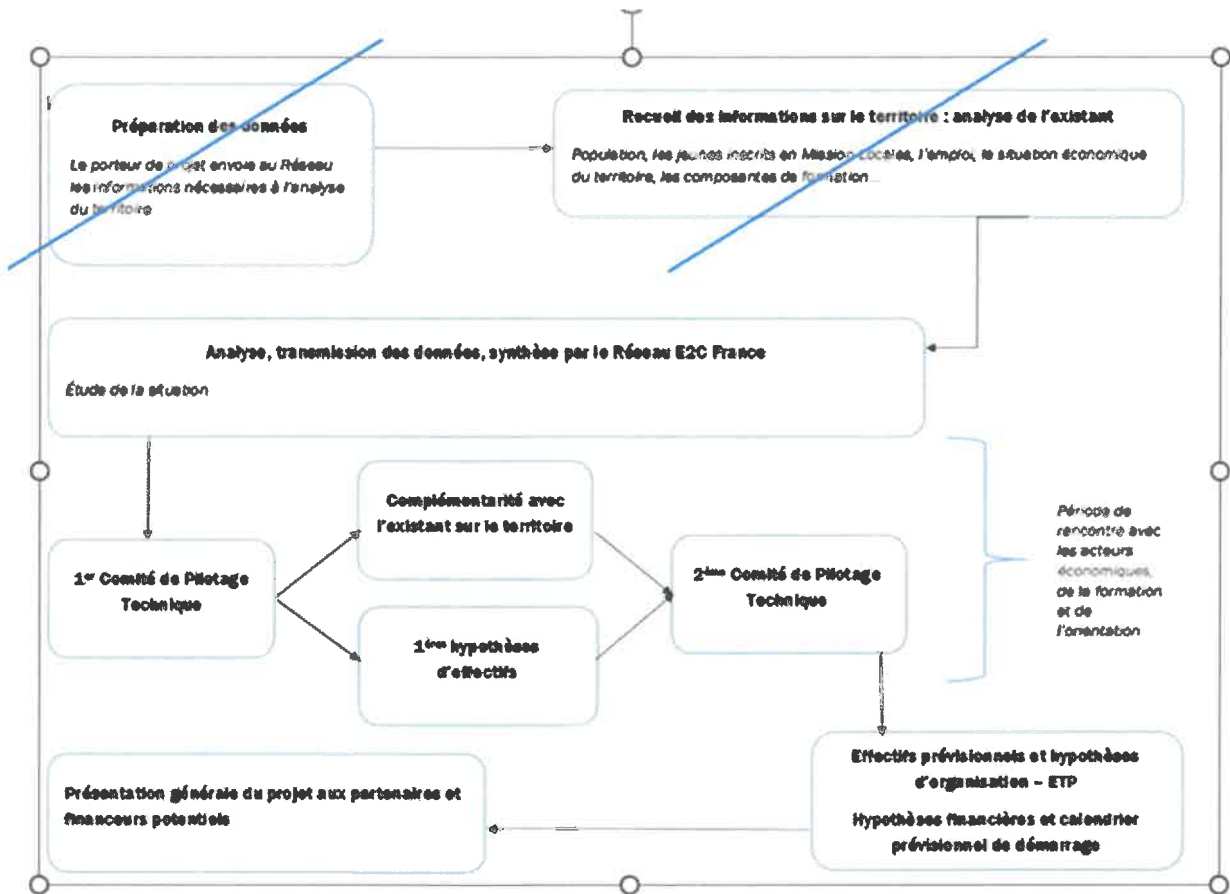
Préparation des données

Le porteur de projet envoie au Réseau les informations nécessaires à l'analyse du territoire

Recueil des informations sur le territoire : analyse de l'existant

Population, les jeunes inscrits en Mission Locales, l'emploi, la situation économique du territoire, les composantes de formation...

Analyse, transmission des données, synthèse par le Réseau E2C France

Étude de la situation

1er Comité de Pilotage Technique

Complémentarité avec l'existant sur le territoire

1ère hypothèse d'effectifs

2ème Comité de Pilotage Technique

Période de rencontre avec les acteurs économiques, de la formation et de l'orientation

Effectifs prévisionnels et hypothèses d'organisation – ETP

Hypothèses financières et calendrier prévisionnel de démarrage

Présentation générale du projet aux partenaires et financeurs potentiels